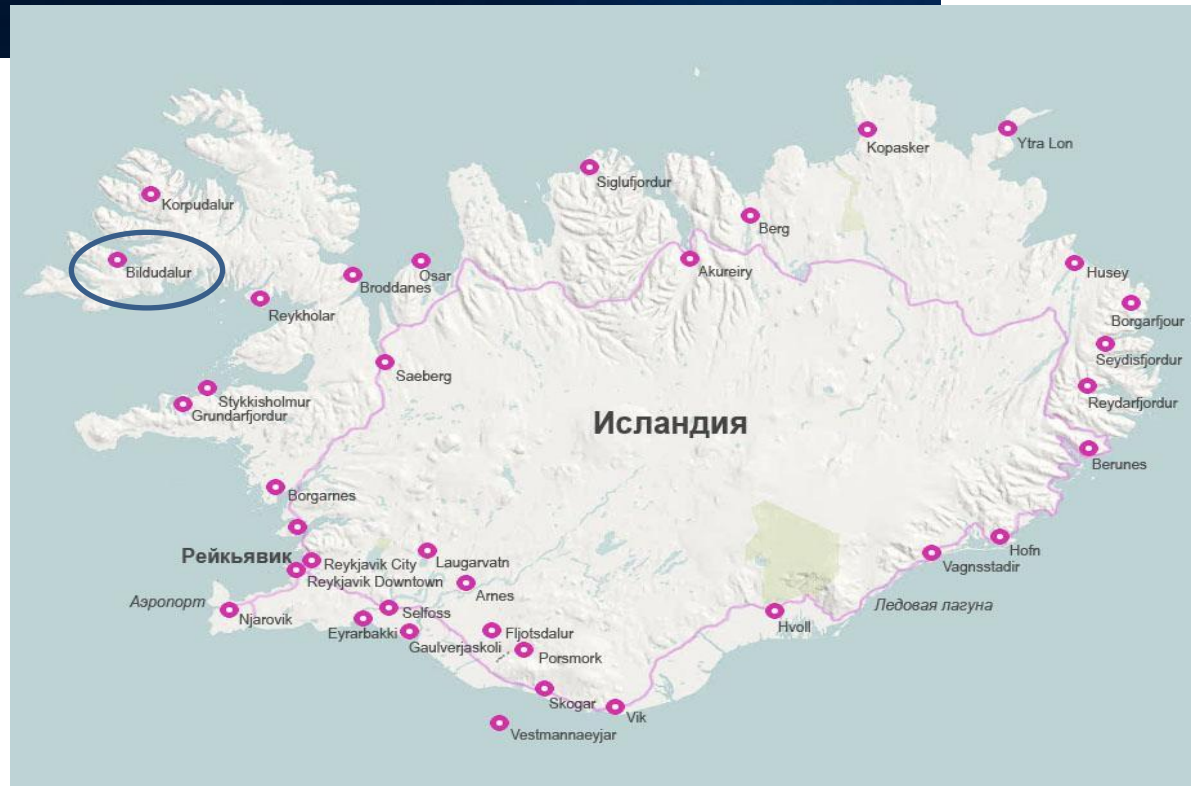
Kopasker
Ytra Lon
Siglufjordur
Korpudalur
Berg
Akureiry
Husey
Bildudalur
Osar
Broddanes
Reykholar
Borgarfjour
Seydisfjordur
Saeberg
Reydarfjordur
Stykkisholmur
Grundarfjordur
Исландия
Berunes
Borgarnes
Hofn
Рейкьявик
Reykjavik City
Laugarvatn
Vagnsstadir
Reykjavik Downtown
Arnes
Аэропорт
Ледовая лагуна
Njarovik
Selfoss
Hvoll
Eyrarbakki
Fljotsdalur
Gaulverjaskoli
Porsmork
Skogar
Vik
Vestmannaeyjar